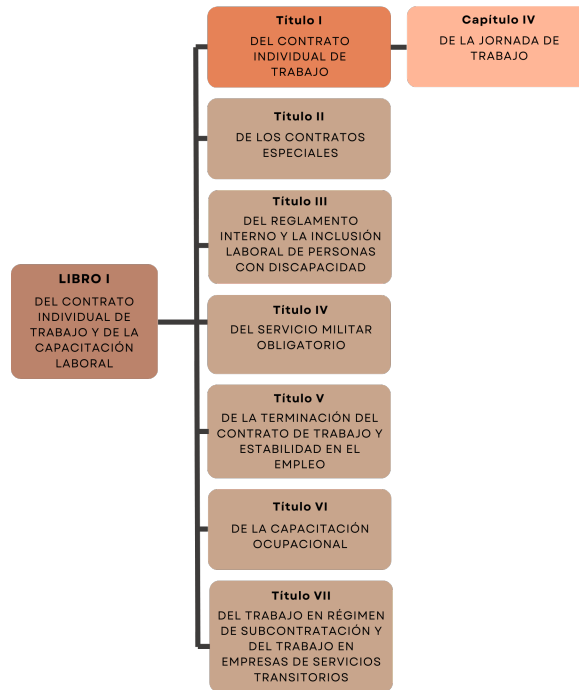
LIBRO I
DEL CONTRATO INDIVIDUAL DE TRABAJO Y DE LA CAPACITACIÓN LABORAL

Titulo I
DEL CONTRATO INDIVIDUAL DE TRABAJO

Capitulo IV
DE LA JORNADA DE TRABAJO

Titulo II
DE LOS CONTRATOS ESPECIALES

Titulo III
DEL REGLAMENTO INTERNO Y LA INCLUSIÓN LABORAL DE PERSONAS CON DISCAPACIDAD

Titulo IV
DEL SERVICIO MILITAR OBLIGATORIO

Titulo V
DE LA TERMINACIÓN DEL CONTRATO DE TRABAJO Y ESTABILIDAD EN EL EMPLEO

Titulo VI
DE LA CAPACITACIÓN OCUPACIONAL

Titulo VII
DEL TRABAJO EN RÉGIMEN DE SUBCONTRATACIÓN Y DEL TRABAJO EN EMPRESAS DE SERVICIOS TRANSITORIOS